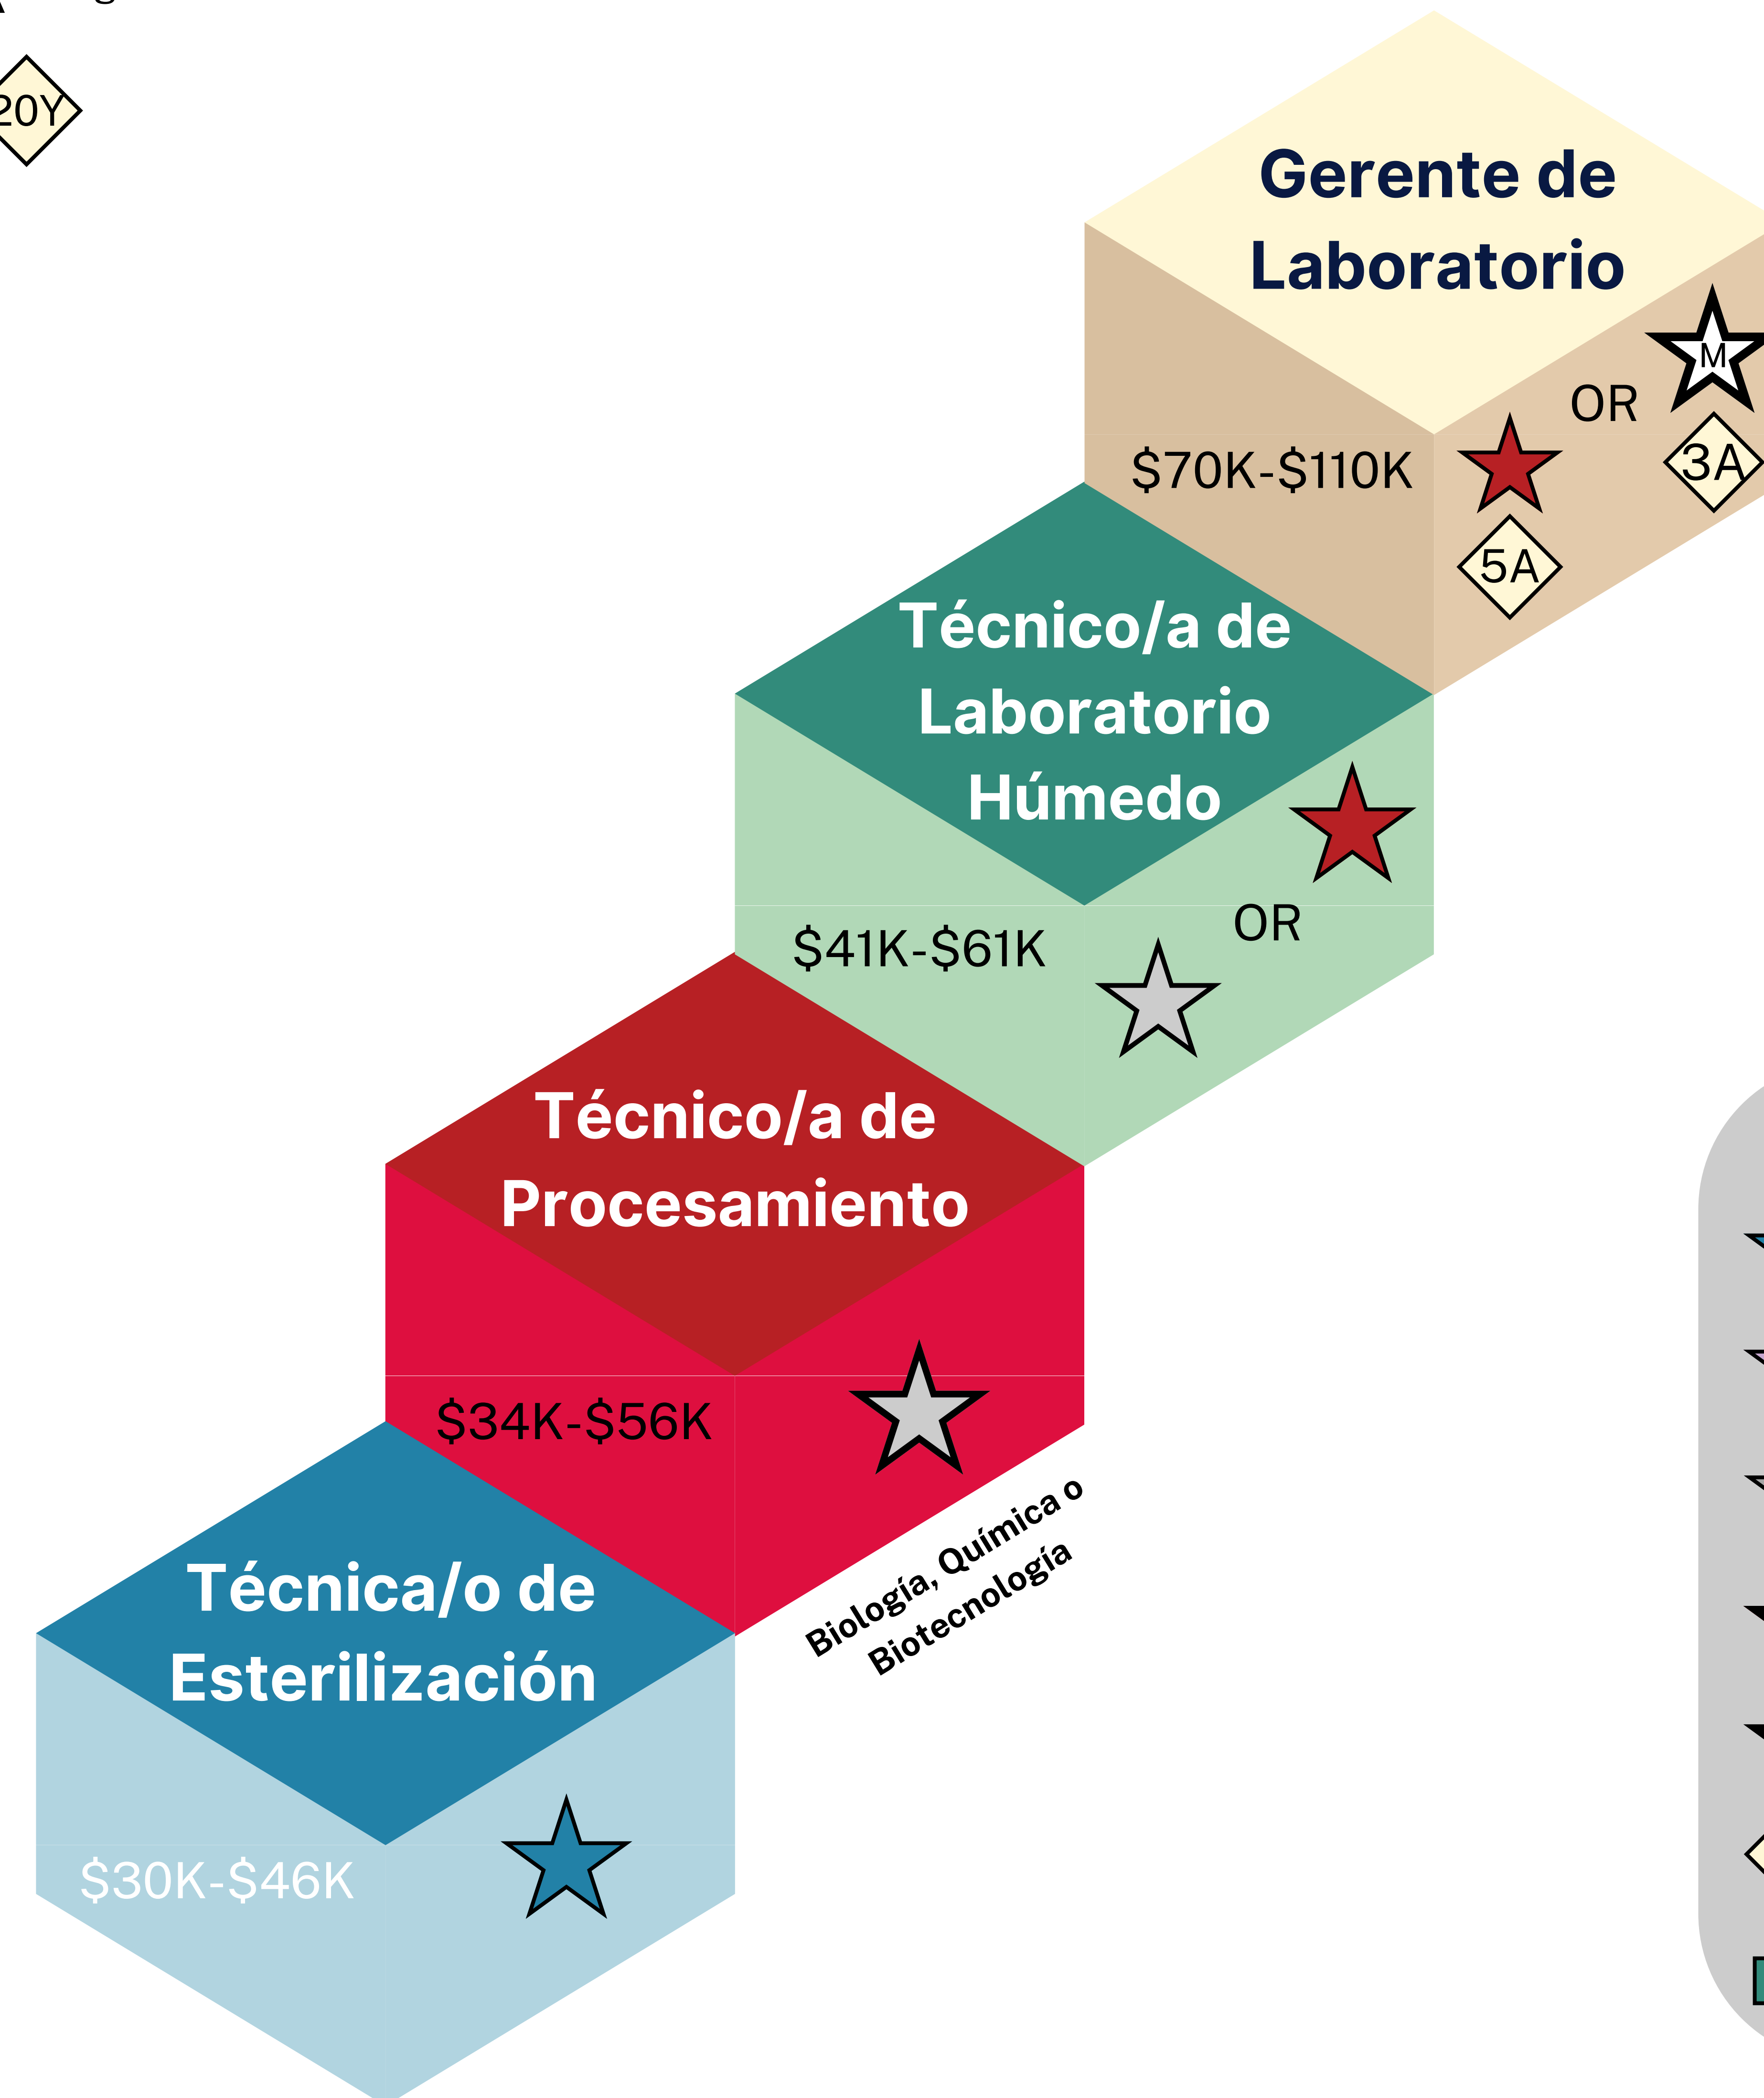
20Y

Gerente de Laboratorio

M

OR

$70K-$110K

3A

5A

Técnico/a de Laboratorio Húmedo

$41K-$61K

OR

Técnico/a de Procesamiento

$34K-$56K

Biología, Química o Biotecnología

Técnica/o de Esterilización

$30K-$46K